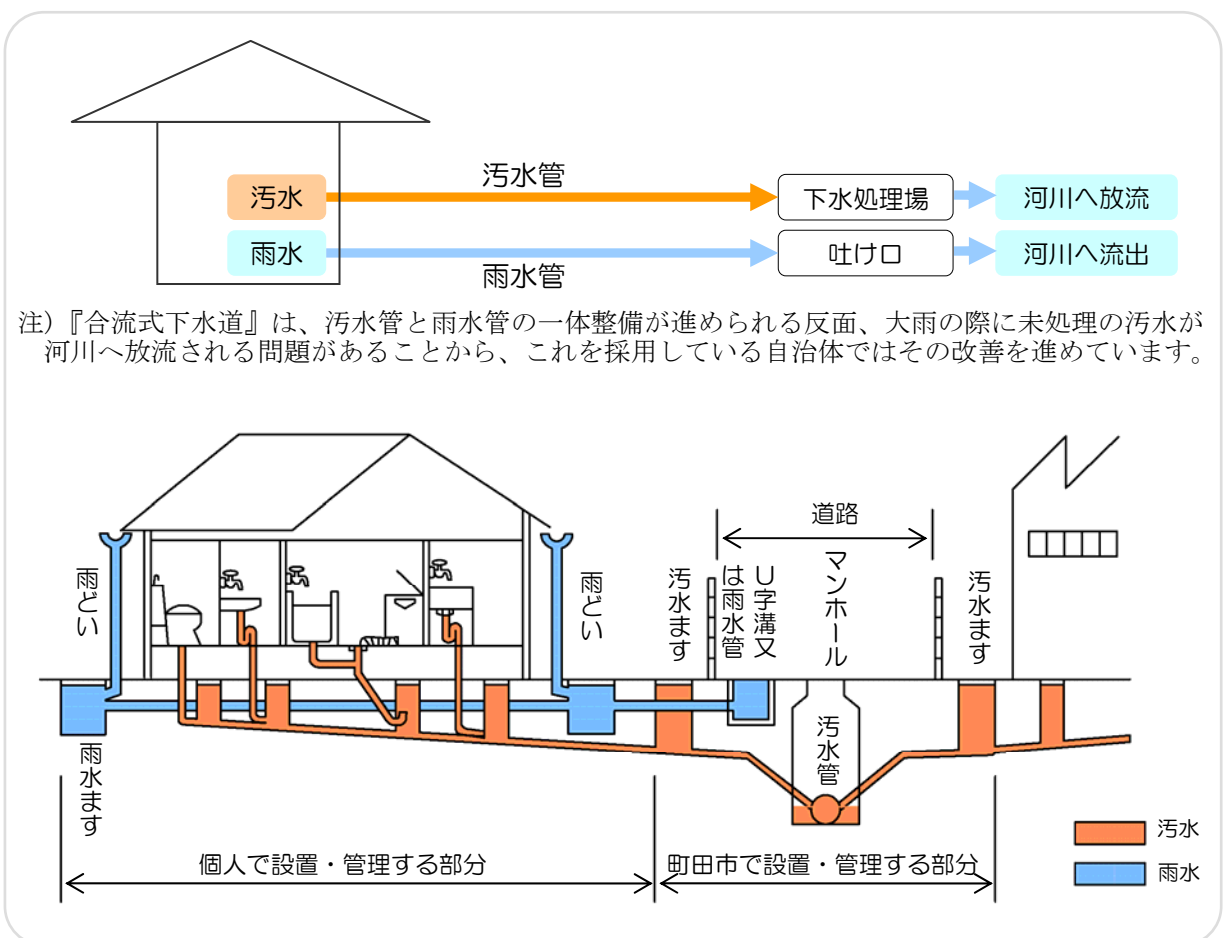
汚水管

汚水

下水処理場

河川へ放流

雨水

吐け口

河川へ流出

雨水管

注)『合流式下水道』は、汚水管と雨水管の一体整備が進められる反面、大雨の際に未処理の汚水が河川へ放流される問題があることから、これを採用している自治体ではその改善を進めています。

道路

雨どい

雨どい

汚水ます

U字溝又は雨水管

マンホール

汚水ます

汚水管

雨水ます

汚水

雨水

個人で設置・管理する部分

町田市で設置・管理する部分